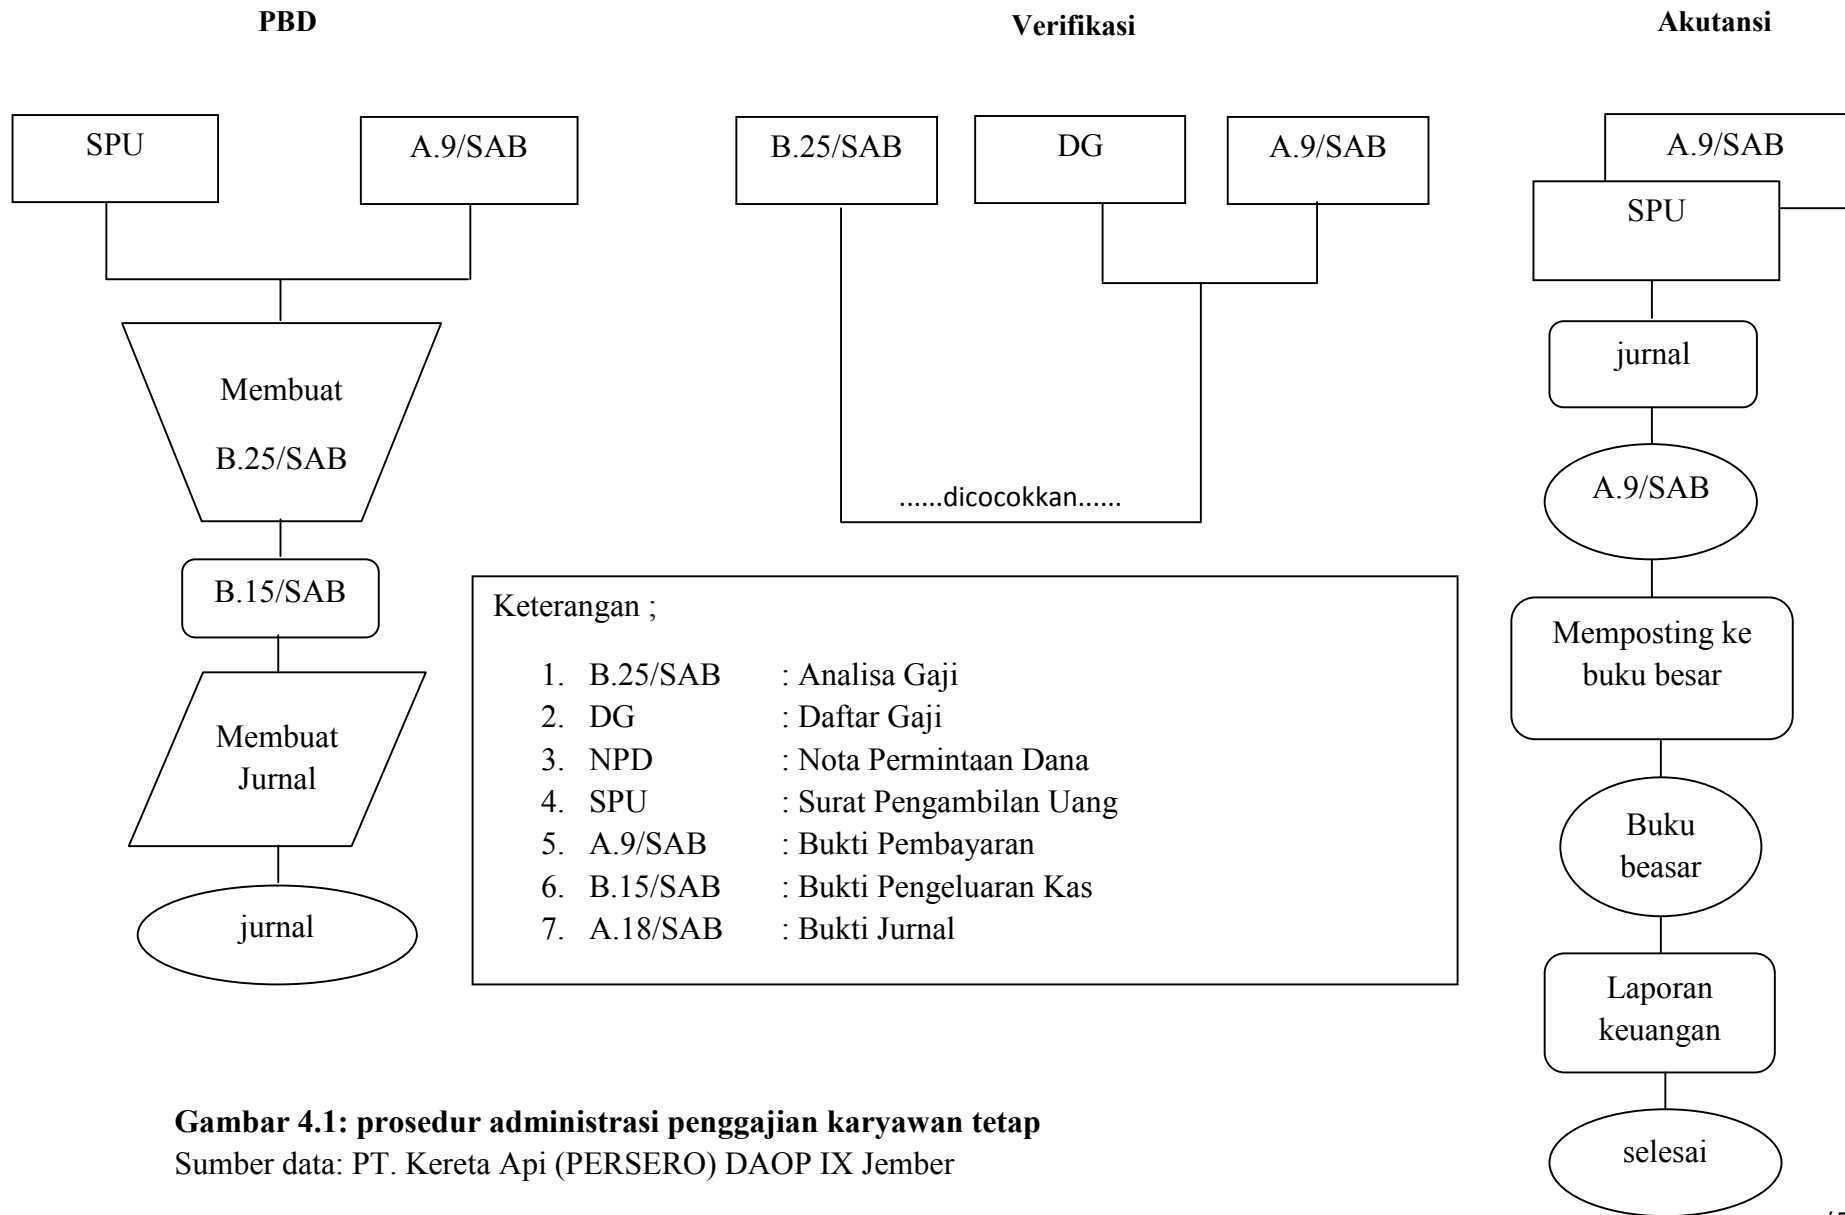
PBD

Verifikasi

Akutansi

SPU

A.9/SAB

Membuat B.25/SAB

B.15/SAB

Membuat Jurnal

jurnal

B.25/SAB

DG

A.9/SAB

......dicocokkan......

A.9/SAB

SPU

jurnal

A.9/SAB

Memposting ke buku besar

Buku beasar

Laporan keuangan

selesai

Keterangan ;

1. B.25/SAB : Analisa Gaji
2. DG : Daftar Gaji
3. NPD : Nota Permintaan Dana
4. SPU : Surat Pengambilan Uang
5. A.9/SAB : Bukti Pembayaran
6. B.15/SAB : Bukti Pengeluaran Kas
7. A.18/SAB : Bukti Jurnal

Gambar 4.1: prosedur administrasi penggajian karyawan tetap
Sumber data: PT. Kereta Api (PERSERO) DAOP IX Jember